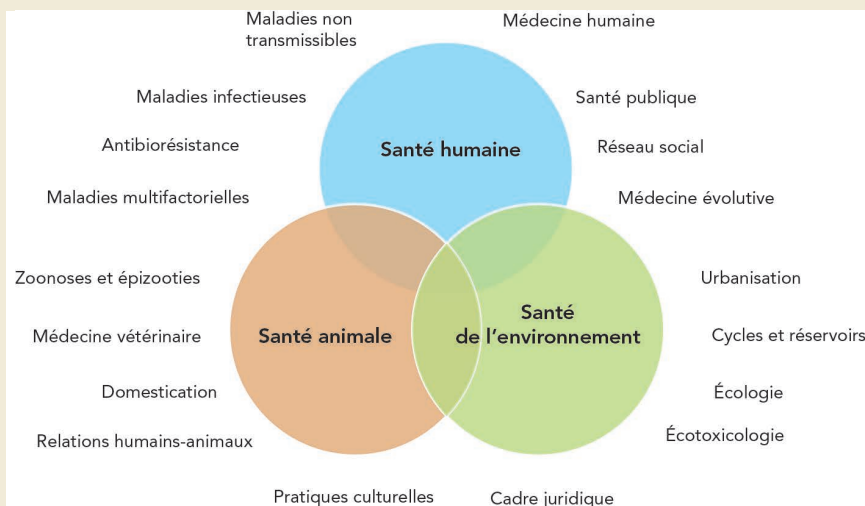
Maladies non transmissibles

Médecine humaine

Maladies infectieuses

Santé publique

Antibiorésistance

Santé humaine

Réseau social

Maladies multifactorielles

Médecine évolutive

Zoonoses et épizooties

Urbanisation

Santé de l'environnement

Médecine vétérinaire

Santé animale

Cycles et réservoirs

Domestication

Écologie

Relations humains-animaux

Écotoxicologie

Pratiques culturelles

Cadre juridique